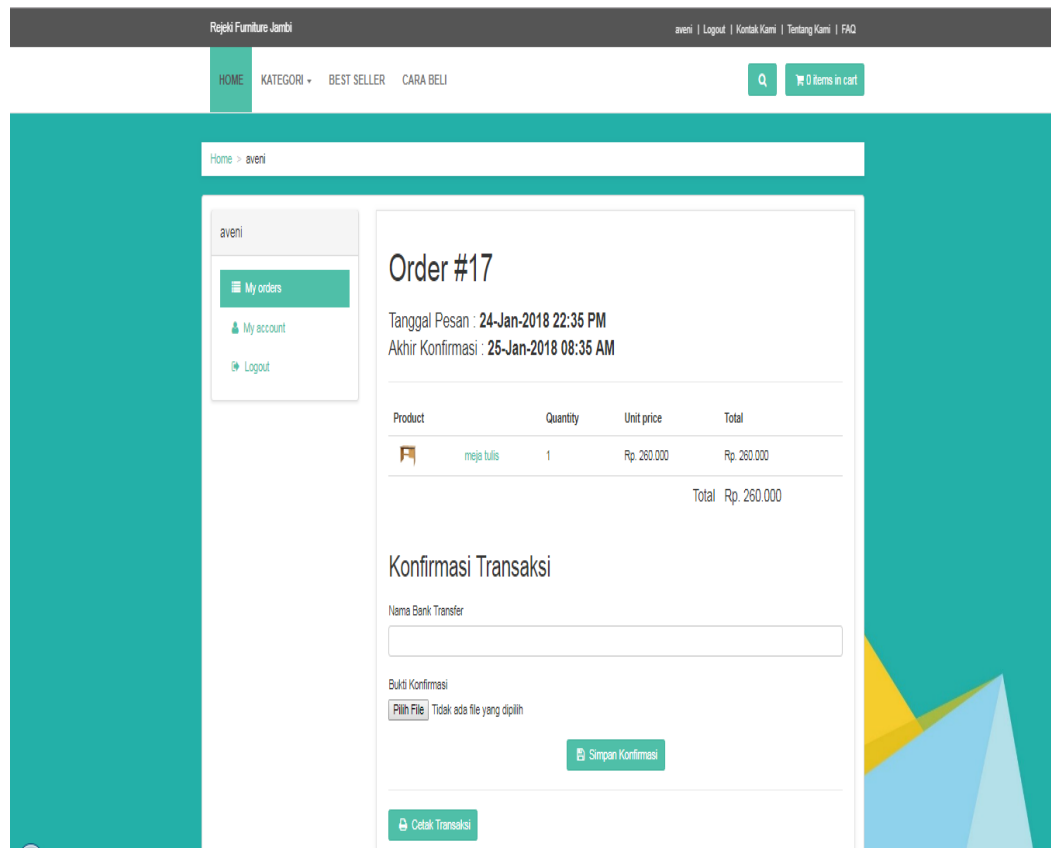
Rejeki Furniture Jambi

aveni | Logout | Kontak Kami | Tentang Kami | FAQ

HOME KATEGORI BEST SELLER CARA BELI

0 items in cart

Home > aveni

aveni

My orders

My account

Logout

Order #17

Tanggal Pesan : **24-Jan-2018 22:35 PM**
Akhir Konfirmasi : **25-Jan-2018 08:35 AM**

| Product | | Quantity | Unit price | Total |
|---|---|---|---|---|
| | meja tulis | 1 | Rp. 260.000 | Rp. 260.000 |

Total Rp. 260.000

Konfirmasi Transaksi

Nama Bank Transfer

Bukti Konfirmasi

Pilih File Tidak ada file yang dipilih

Simpan Konfirmasi

Cetak Transaksi